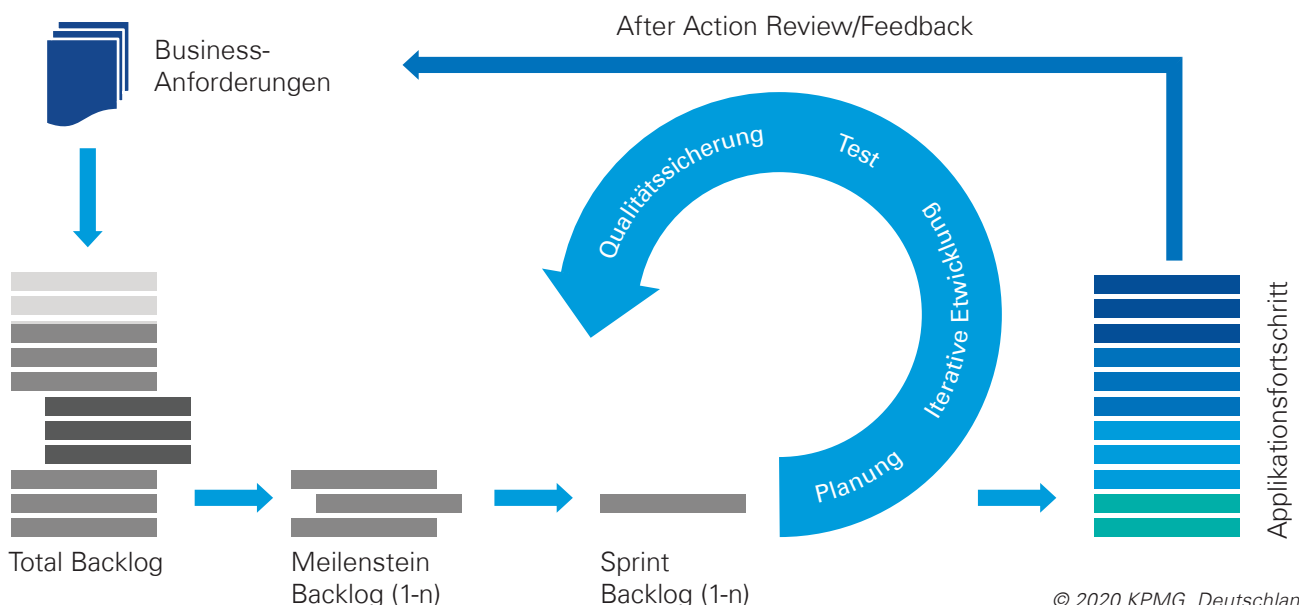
After Action Review/Feedback

Business-Anforderungen

Qualitätssicherung

Test

Iterative Etwicklung

Planung

Applikationsfortschritt

Total Backlog

Meilenstein Backlog (1-n)

Sprint Backlog (1-n)

© 2020 KPMG, Deutschlan